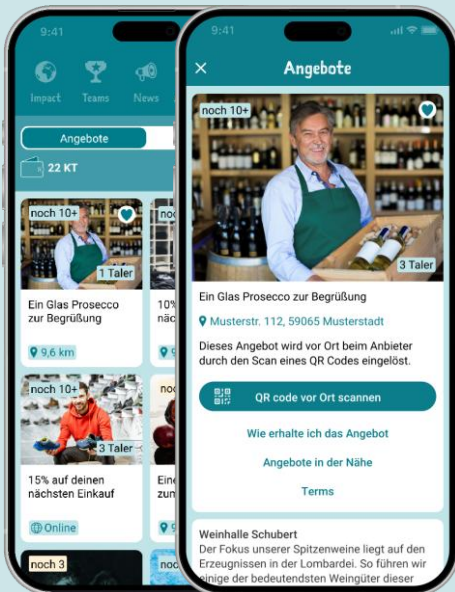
9:41

Impact Teams News

Angebote

22 KT

noch 10+

1 Taler

Ein Glas Prosecco zur Begrüßung

9,6 km

noc

10%

näc

noch 10+

3 Taler

15% auf deinen nächsten Einkauf

Online

noc

Eine

zum

noch 3

noc

9:41

Angebote

noch 10+

3 Taler

Ein Glas Prosecco zur Begrüßung

Musterstr. 112, 59065 Musterstadt

Dieses Angebot wird vor Ort beim Anbieter durch den Scan eines QR Codes eingelöst.

QR code vor Ort scannen

Wie erhalte ich das Angebot

Angebote in der Nähe

Terms

Weinhalle Schubert

Der Fokus unserer Spitzenweine liegt auf den Erzeugnissen in der Lombardei. So führen wir einige der bedeutendsten Weingüter dieser